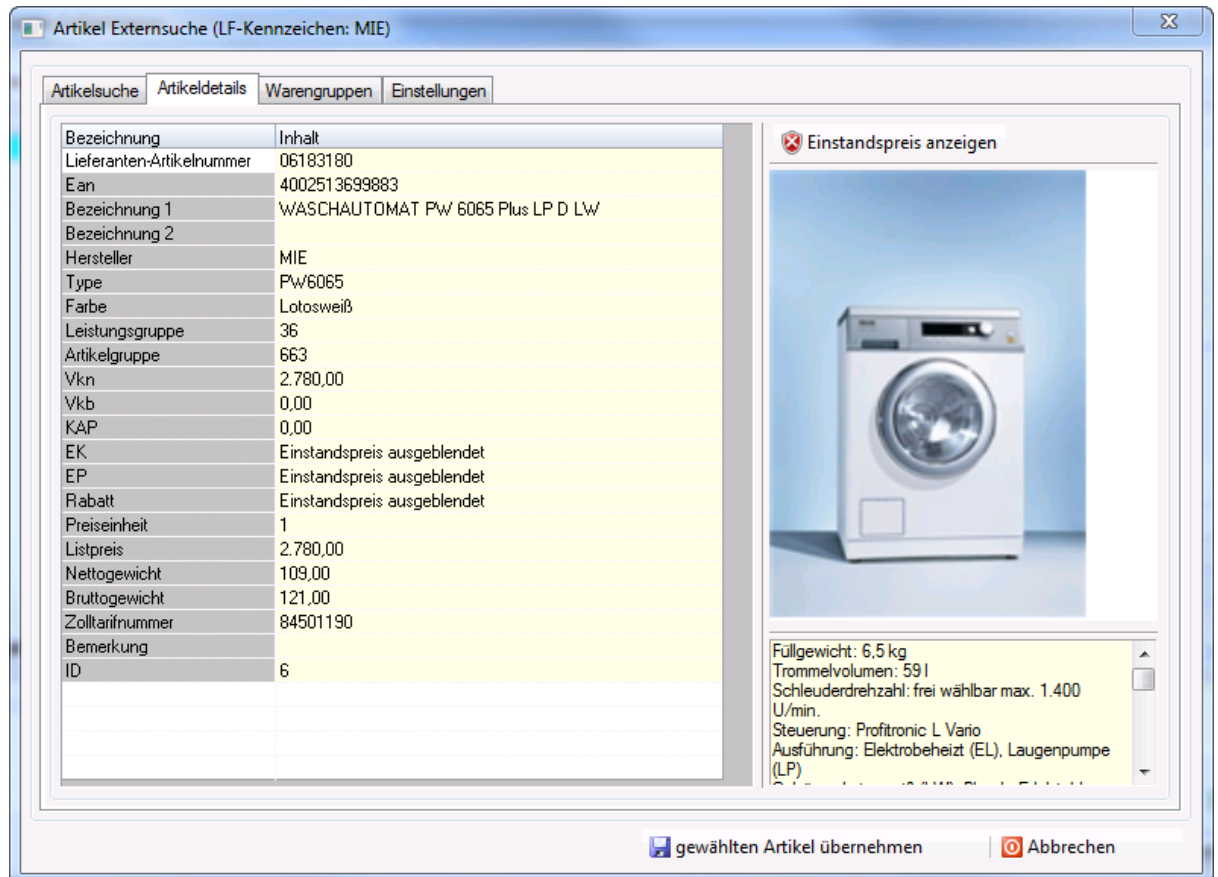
Artikel Externsuche (LF-Kennzeichen: MIE)

Artikelsuche | Artikeldetails | Warengruppen | Einstellungen

| Bezeichnung | Inhalt |
|---|---|
| Lieferanten-Artikelnummer | 06183180 |
| Ean | 4002513699883 |
| Bezeichnung 1 | WASCHAUTOMAT PW 6065 Plus LP D LW |
| Bezeichnung 2 | |
| Hersteller | MIE |
| Type | PW6065 |
| Farbe | Lotosweiß |
| Leistungsgruppe | 36 |
| Artikelgruppe | 663 |
| Vkn | 2.780,00 |
| Vkb | 0,00 |
| KAP | 0,00 |
| EK | Einstandspreis ausgeblendet |
| EP | Einstandspreis ausgeblendet |
| Rabatt | Einstandspreis ausgeblendet |
| Preiseinheit | 1 |
| Listpreis | 2.780,00 |
| Nettogewicht | 109,00 |
| Bruttogewicht | 121,00 |
| Zolltarifnummer | 84501190 |
| Bemerkung | |
| ID | 6 |

Einstandspreis anzeigen

Füllgewicht: 6,5 kg
Trommelvolumen: 59 l
Schleuderdrehzahl: frei wählbar max. 1.400 U/min.
Steuerung: Profitronic L Vario
Ausführung: Elektrobeheizt (EL), Laugenpumpe (LP)
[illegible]

gewählten Artikel übernehmen
Abbrechen